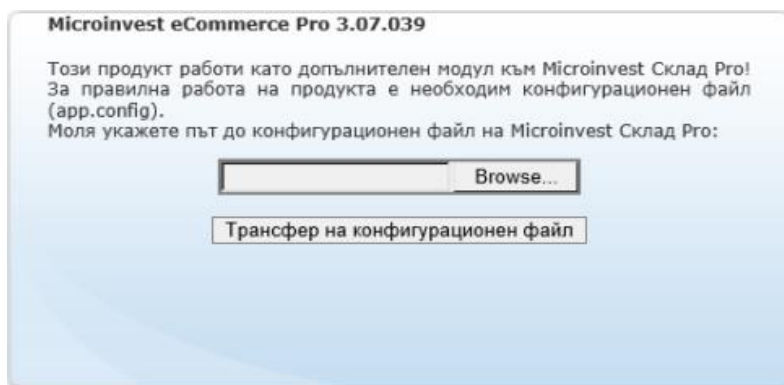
Microinvest eCommerce Pro 3.07.039

Този продукт работи като допълнителен модул към Microinvest Склад Pro! За правилна работа на продукта е необходим конфигурационен файл (app.config).
Моля укажете път до конфигурационен файл на Microinvest Склад Pro:

Browse...

Трансфер на конфигурационен файл